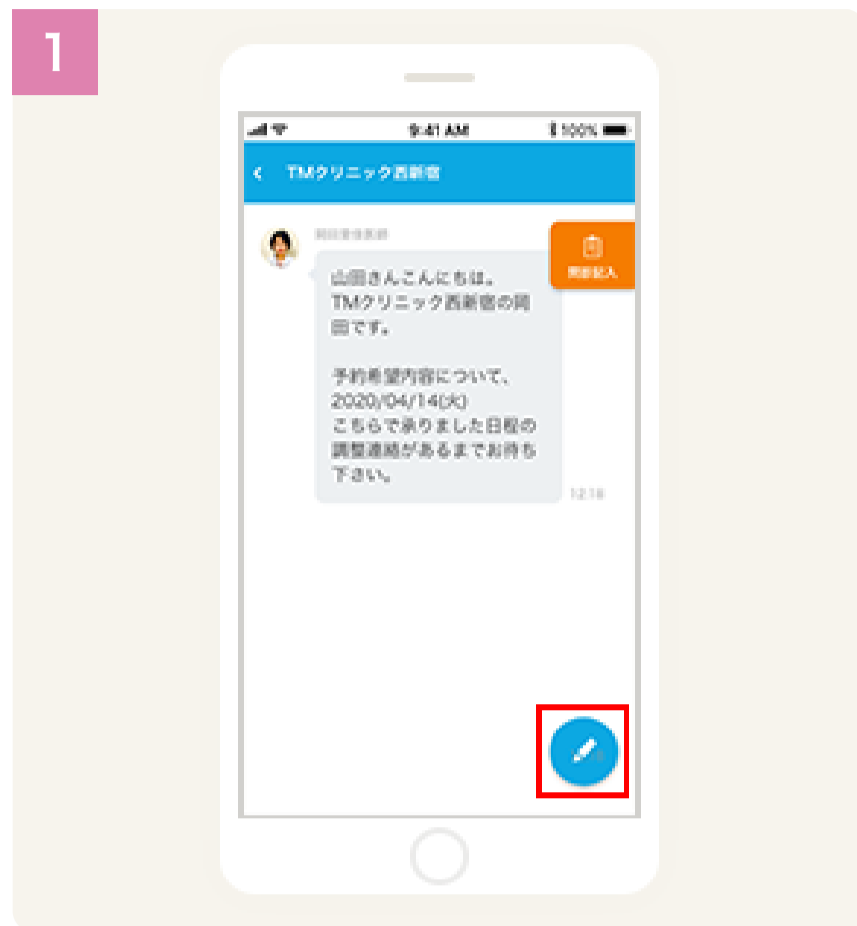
1

9:41 AM

100%

TMクリニック西新宿

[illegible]

問診記入

山田さんこんにちは。
TMクリニック西新宿の岡田です。

予約希望内容について、
2020/04/14(火)
こちらで承りました日程の調整連絡があるまでお待ち下さい。

12:18